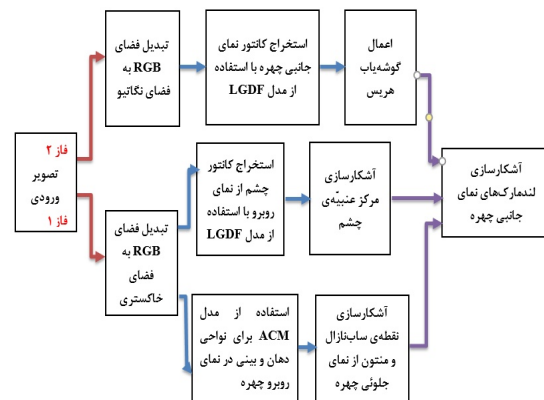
فاز ۲
تصویر ورودی
فاز ۱

تبدیل فضای RGB به فضای نگاتیو

استخراج کانتور نمای جانبی چهره با استفاده از مدل LGDF

اعمال گوشه‌یاب هریس

آشکارسازی لندمارک‌های نمای جانبی چهره

تبدیل فضای RGB به فضای خاکستری

استخراج کانتور چشم از نمای روبرو با استفاده از مدل LGDF

آشکارسازی مرکز عنبیّه‌ی چشم

استفاده از مدل ACM برای نواحی دهان و بینی در نمای روبرو چهره

آشکارسازی نقطه‌ی ساب‌نازال و منتون از نمای جلوئی چهره